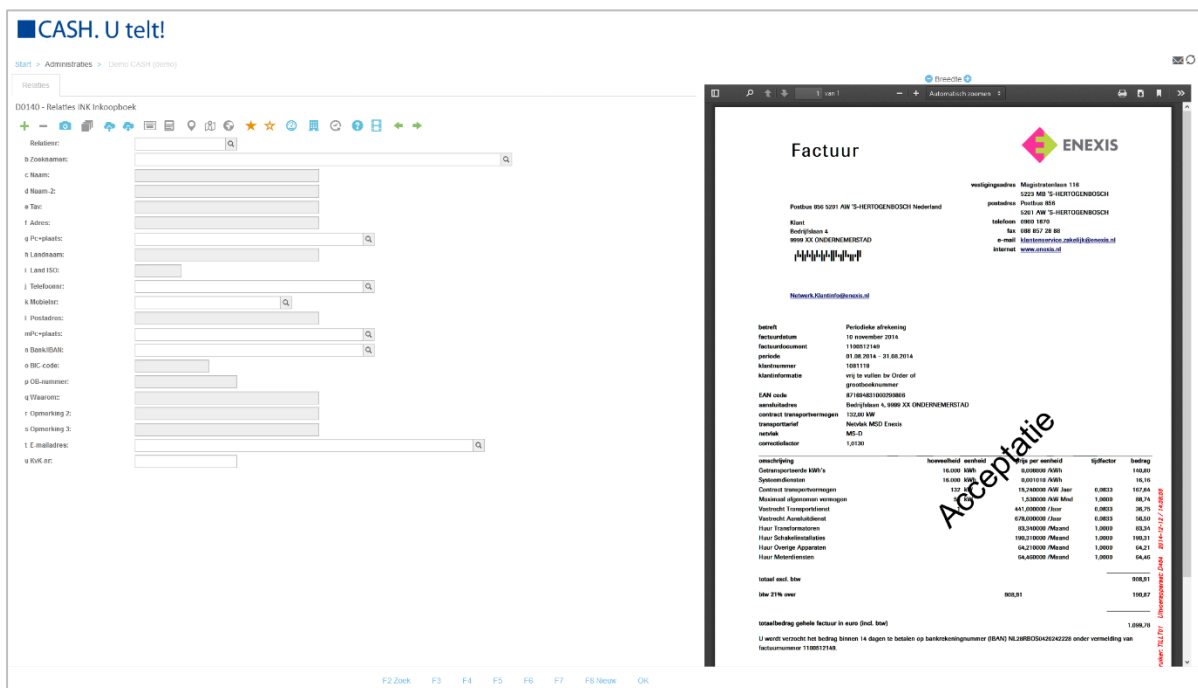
CASH. U telt!

Start > Administraties > Demo CASH (demo)

Relaties

D0140 - Relaties INK Inkoopboek

Relatienr:
b Zoeknaam:
c Naam:
d Naam-2:
e Tav:
f Adres:
g Pc+plaats:
h Landnaam:
i Land ISO:
j Telefoonnr:
k Mobielnr:
l Postadres:
mPc+plaats:
n Bank/IBAN:
o BIC-code:
p OB-nummer:
q Waarom:
r Opmerking 2:
s Opmerking 3:
t E-mailadres:
u KvK nr:

Breedte

1 van 1

Automatisch zoomen

Factuur

ENEXIS

vestigingsadres Magistratenlaan 116
5223 MB 'S-HERTOGENBOSCH
postadres Postbus 856
5201 AW 'S-HERTOGENBOSCH
telefoon 0900 1870
fax 088 857 28 88
e-mail klantenservice.zakelijk@enexis.nl
internet www.enexis.nl

Postbus 856 5201 AW 'S-HERTOGENBOSCH Nederland

Klant
Bedrijfslaan 4
9999 XX ONDERNEMERSTAD

Netwerk.Klantinfo@enexis.nl

betreft Periodieke afrekening
factuurdatum 10 november 2014
factuurdocument 1100512149
periode 01.08.2014 - 31.08.2014
klantnummer 1081118
klantinformatie vrij te vullen bv Order of grootboeknummer
EAN code 871694831000298866
aansluitadres Bedrijfslaan 4, 9999 XX ONDERNEMERSTAD
contract transportvermogen 132,00 kW
transporttarief Netvlak MSD Enexis
netvlak MS-D
correctiefactor 1,0130

| omschrijving | hoeveelheid | eenheid | prijs per eenheid | tijdfactor | bedrag |
|---|---|---|---|---|---|
| Getransporteerde kWh's | 16.000 | kWh | 0,008000 /kWh | | 140,80 |
| Systeemdiensten | 16.000 | kWh | 0,001010 /kWh | | 16,16 |
| Contract transportvermogen | 132 | | 15,240000 /kW Jaar | 0,0833 | 167,66 |
| Maximaal afgenomen vermogen | | | 1,530000 /kW Mnd | 1,0000 | 88,74 |
| Vastrecht Transportdienst | | | 441,000000 /Jaar | 0,0833 | 36,75 |
| Vastrecht Aansluitdienst | | | 678,000000 /Jaar | 0,0833 | 56,50 |
| Huur Transformatoren | | | 83,340000 /Maand | 1,0000 | 83,34 |
| Huur Schakelinstallaties | | | 190,310000 /Maand | 1,0000 | 190,31 |
| Huur Overige Apparaten | | | 64,210000 /Maand | 1,0000 | 64,21 |
| Huur Meterdiensten | | | 64,460000 /Maand | 1,0000 | 64,46 |

totaal excl. btw 908,91
btw 21% over 908,91 190,87
totaalbedrag gehele factuur in euro (incl. btw) 1.099,78

U wordt verzocht het bedrag binnen 14 dagen te betalen op bankrekeningnummer (IBAN) NL28RBOS0426242228 onder vermelding van factuurnummer 1100512149.

Acceptatie

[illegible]

F2 Zoek F3 F4 F5 F6 F7 F8 Nieuw OK